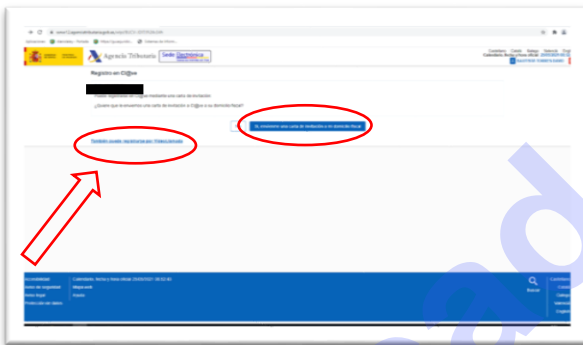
Agencia Tributaria

Sede Electrónica

Registro en Cl@ve

¿Quiere que le enviemos una carta de invitación a Cl@ve a su domicilio fiscal?

Sí, envíenme una carta de invitación a mi domicilio fiscal

También puede registrarse por Videollamada

Accesibilidad

Aviso de seguridad

Aviso legal

Protección de datos

Calendario, fecha y hora oficial: 25/03/2021 09:52:40

Mapa web

Ayuda

Buscar